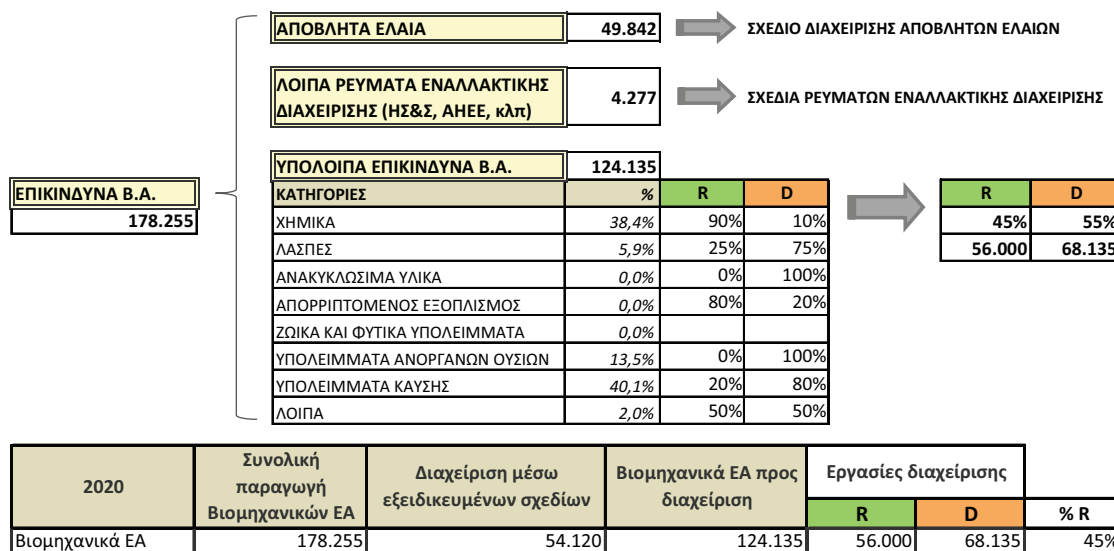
ΑΠΟΒΛΗΤΑ ΕΛΑΙΑ | 49.842 → ΣΧΕΔΙΟ ΔΙΑΧΕΙΡΙΣΗΣ ΑΠΟΒΛΗΤΩΝ ΕΛΑΙΩΝ

ΛΟΙΠΑ ΡΕΥΜΑΤΑ ΕΝΑΛΛΑΚΤΙΚΗΣ ΔΙΑΧΕΙΡΙΣΗΣ (ΗΣ&Σ, ΑΗΕΕ, κλπ) | 4.277 → ΣΧΕΔΙΑ ΡΕΥΜΑΤΩΝ ΕΝΑΛΛΑΚΤΙΚΗΣ ΔΙΑΧΕΙΡΙΣΗΣ

ΕΠΙΚΙΝΔΥΝΑ Β.Α.
178.255

ΥΠΟΛΟΙΠΑ ΕΠΙΚΙΝΔΥΝΑ Β.Α. | 124.135

| ΚΑΤΗΓΟΡΙΕΣ | % | R | D |
|---|---|---|---|
| ΧΗΜΙΚΑ | 38,4% | 90% | 10% |
| ΛΑΣΠΕΣ | 5,9% | 25% | 75% |
| ΑΝΑΚΥΚΛΩΣΙΜΑ ΥΛΙΚΑ | 0,0% | 0% | 100% |
| ΑΠΟΡΡΙΠΤΟΜΕΝΟΣ ΕΞΟΠΛΙΣΜΟΣ | 0,0% | 80% | 20% |
| ΖΩΙΚΑ ΚΑΙ ΦΥΤΙΚΑ ΥΠΟΛΕΙΜΜΑΤΑ | 0,0% | | |
| ΥΠΟΛΕΙΜΜΑΤΑ ΑΝΟΡΓΑΝΩΝ ΟΥΣΙΩΝ | 13,5% | 0% | 100% |
| ΥΠΟΛΕΙΜΜΑΤΑ ΚΑΥΣΗΣ | 40,1% | 20% | 80% |
| ΛΟΙΠΑ | 2,0% | 50% | 50% |

| R | D |
|---|---|
| 45% | 55% |
| 56.000 | 68.135 |

| 2020 | Συνολική παραγωγή Βιομηχανικών ΕΑ | Διαχείριση μέσω εξειδικευμένων σχεδίων | Βιομηχανικά ΕΑ προς διαχείριση | Εργασίες διαχείρισης R | Εργασίες διαχείρισης D | % R |
|---|---|---|---|---|---|---|
| Βιομηχανικά ΕΑ | 178.255 | 54.120 | 124.135 | 56.000 | 68.135 | 45% |